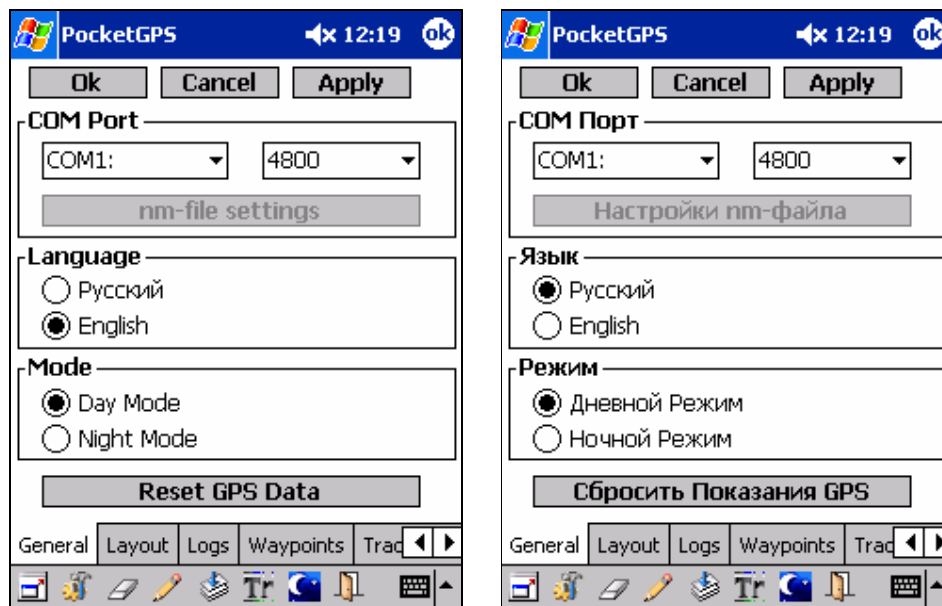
PocketGPS 12:19 ok

Ok Cancel Apply

COM Port

COM1: 4800

nm-file settings

Language

Русский

English

Mode

Day Mode

Night Mode

Reset GPS Data

General Layout Logs Waypoints Trac

Tr

PocketGPS 12:19 ok

Ok Cancel Apply

COM Порт

COM1: 4800

Настройки nm-файла

Язык

Русский

English

Режим

Дневной Режим

Ночной Режим

Сбросить Показания GPS

General Layout Logs Waypoints Trac

Tr